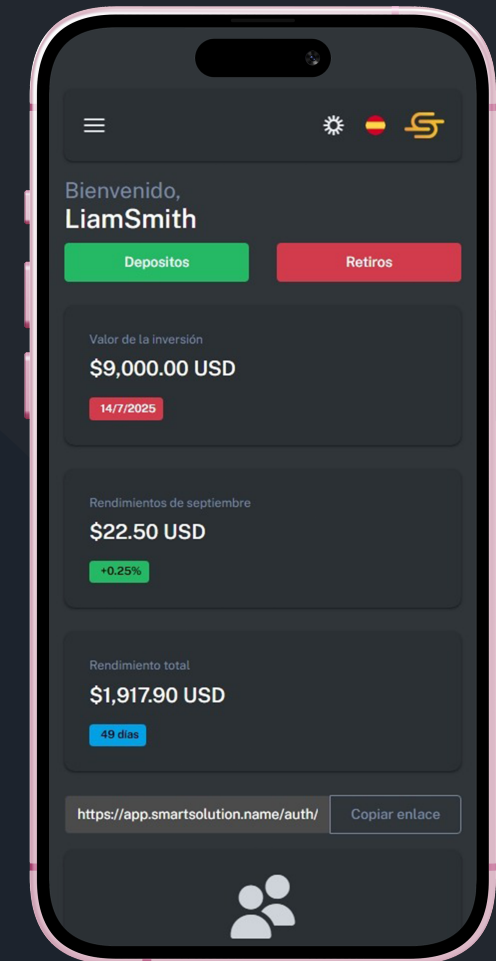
Bienvenido,
LiamSmith

Depositos

Retiros

Valor de la inversión
$9,000.00 USD
14/7/2025

Rendimientos de septiembre
$22.50 USD
+0.25%

Rendimiento total
$1,917.90 USD
49 días

https://app.smartsolution.name/auth/

Copiar enlace